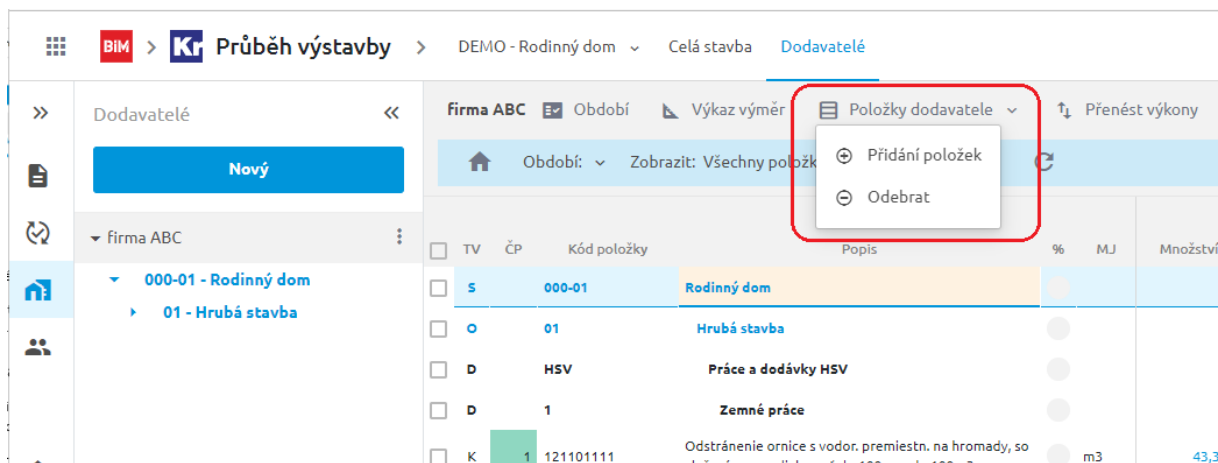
BIM > Kr Průběh výstavby > DEMO - Rodinný dom Celá stavba Dodavatelé

Dodavatelé

Nový

firma ABC

000-01 - Rodinný dom

01 - Hrubá stavba

firma ABC Období Výkaz výměr Položky dodavatele Přenést výkony

Období: Zobrazit: Všechny položk

Přidání položek

Odebrat

| | TV | ČP | Kód položky | Popis | % | MJ | Množství |
|---|---|---|---|---|---|---|---|
| | S | | 000-01 | Rodinný dom | | | |
| | O | | 01 | Hrubá stavba | | | |
| | D | | HSV | Práce a dodávky HSV | | | |
| | D | | 1 | Zemné práce | | | |
| | K | 1 | 121101111 | Odstránenie ornice s vodor. premiestn. na hromady, so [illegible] | | m3 | 43,3 |